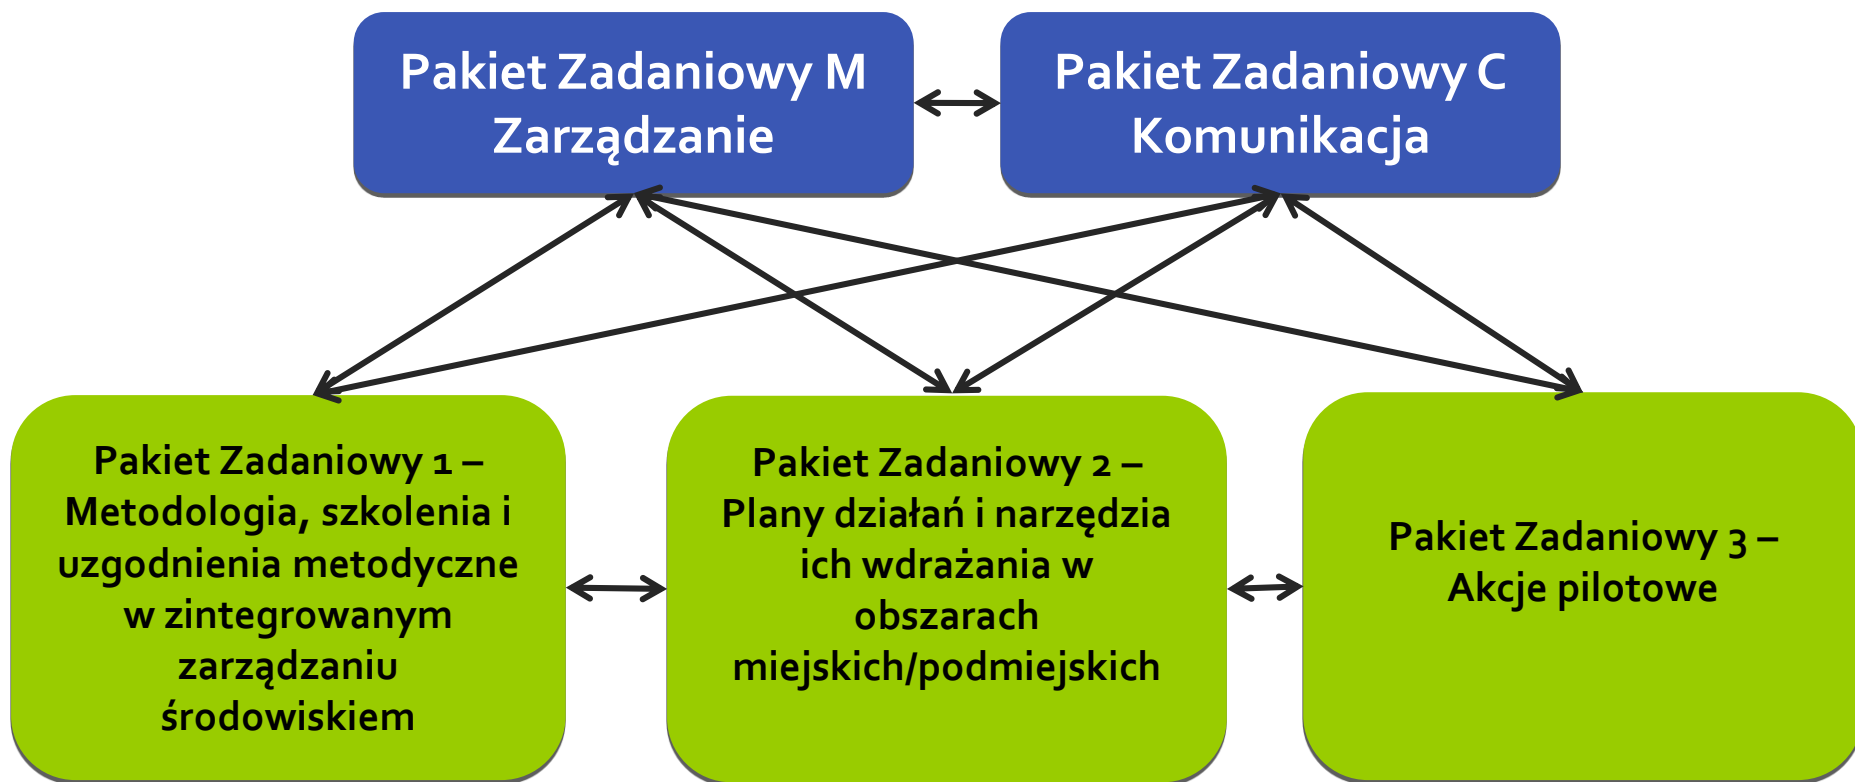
Pakiet Zadaniowy M
Zarządzanie

Pakiet Zadaniowy C
Komunikacja

Pakiet Zadaniowy 1 – Metodologia, szkolenia i uzgodnienia metodyczne w zintegrowanym zarządzaniu środowiskiem

Pakiet Zadaniowy 2 – Plany działań i narzędzia ich wdrażania w obszarach miejskich/podmiejskich

Pakiet Zadaniowy 3 – Akcje pilotowe